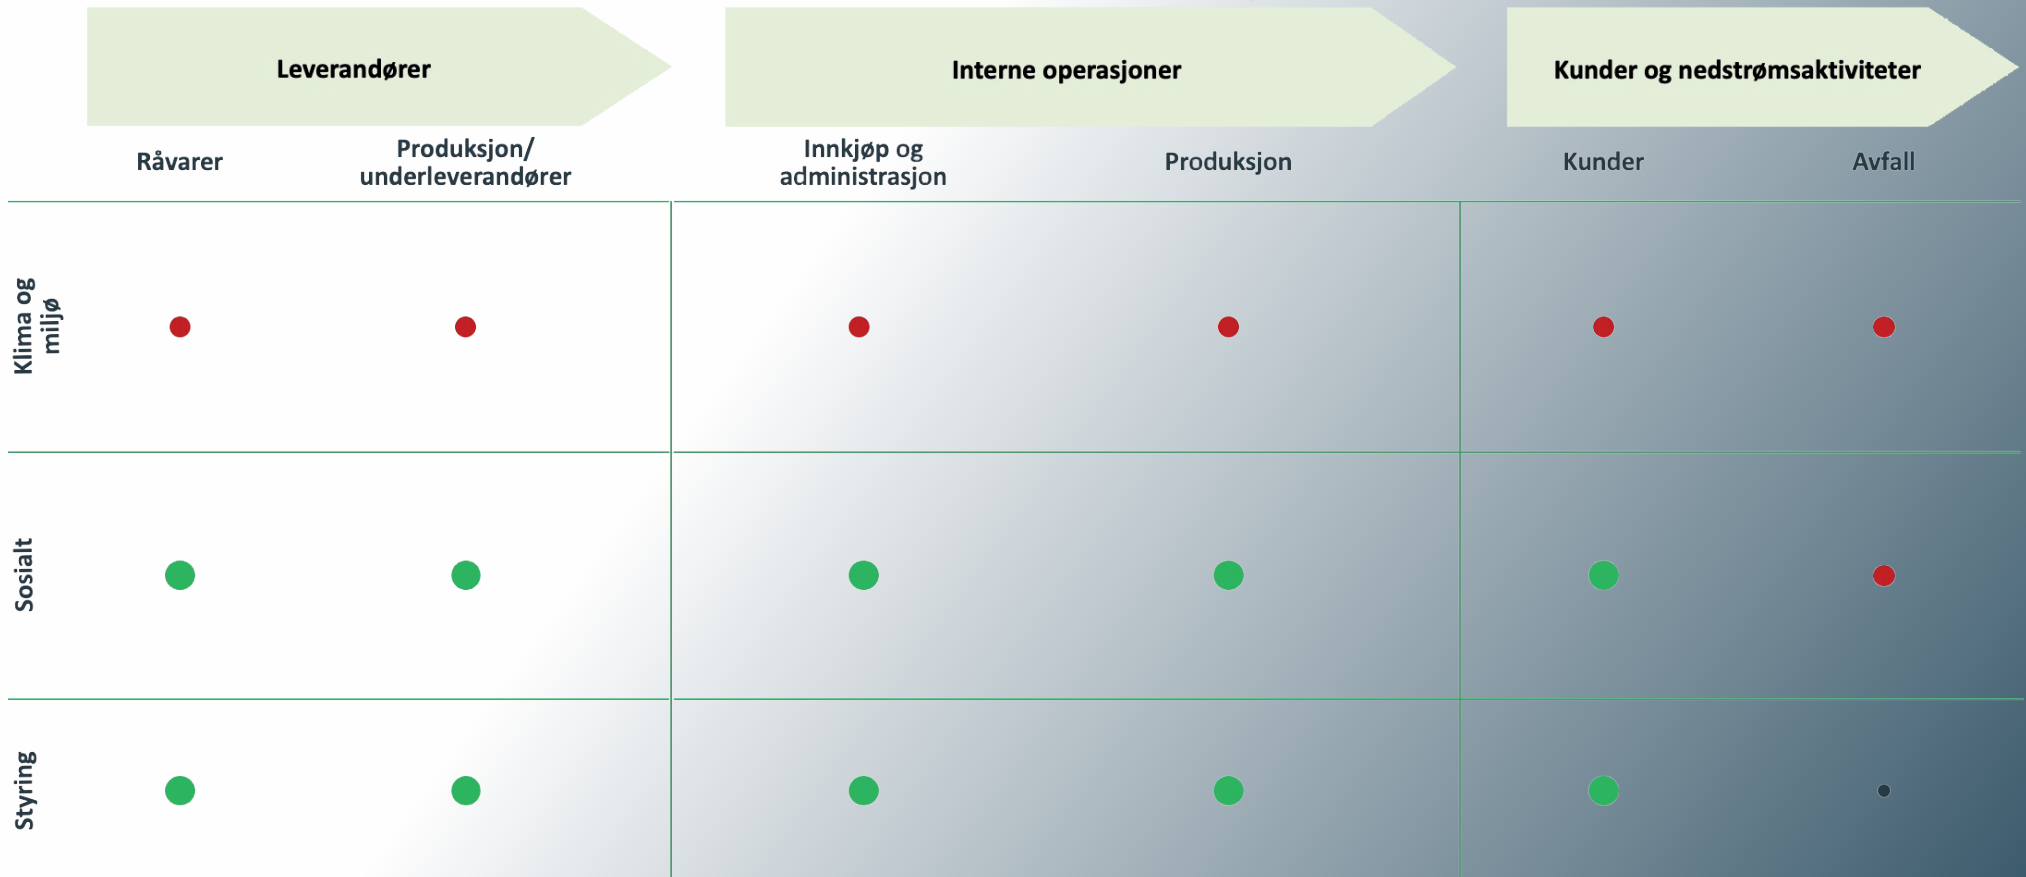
Leverandører

Interne operasjoner

Kunder og nedstrømsaktiviteter

| | Råvarer | Produksjon/ underleverandører | Innkjøp og administrasjon | Produksjon | Kunder | Avfall |
|---|---|---|---|---|---|---|
| Klima og miljø | | | | | | |
| Sosialt | | | | | | |
| Styring | | | | | | |